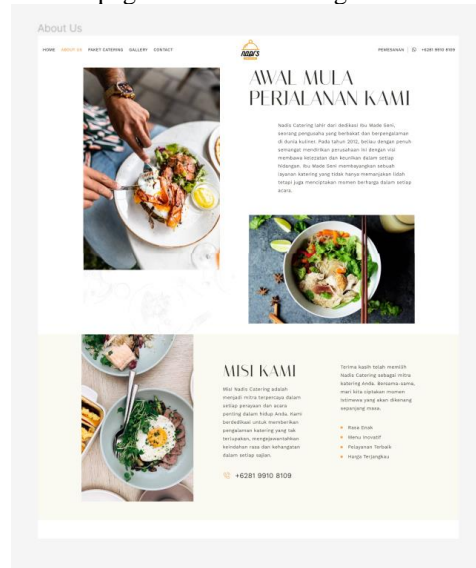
About Us

HOME ABOUT US PAKET CATERING GALLERY CONTACT

nadis

PEMESANAN | HUBI 9910 8109

AWAL MULA PERJALANAN KAMI

Nadis Catering lahir dari dedikasi Ibu Wade Seni, seorang pengusaha yang berbakat dan berpengalaman di dunia kuliner. Pada tahun 2012, beliau dengan penuh semangat mendirikan perusahaan ini dengan visi membawa kelezatan dan keunikan dalam setiap hidangan. Ibu Wade Seni membayangkan sebuah layanan katering yang tidak hanya memanjakan lidah tetapi juga menciptakan momen berharga dalam setiap acara.

MISI KAMI

Misi Nadis Catering adalah menjadi mitra terpercaya dalam setiap perayaan dan acara penting dalam hidup Anda. Kami berdedikasi untuk memberikan pengalaman katering yang tak terlupakan, mengekspresikan keindahan rasa dan kehangatan dalam setiap sajian.

+6281 9910 8109

Terima kasih telah memilih Nadis Catering sebagai mitra katering Anda. Bersama-sama, mari kita ciptakan momen istimewa yang akan dikenang sepanjang masa.

Rasa Enak
Menu Inovatif
Pelayanan Terbaik
Harga Terjangkau